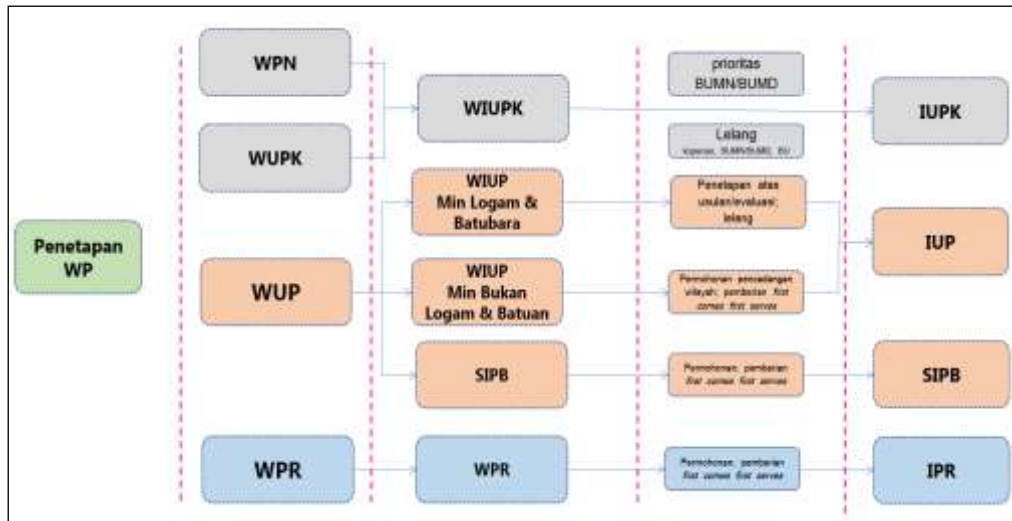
Penetapan WP

WPN

WUPK

WUP

WPR

WIUPK

WIUP Min Logam & Batubara

WIUP Min Bukan Logam & Batuan

SIPB

WPR

prioritas BUMN/BUMD

Lelang
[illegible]

Penetapan atas usulan/evaluasi; lelang

Permohonan pencadangan wilayah; pemberian first comes first serves

Permohonan, pemberian first comes first serves

Permohonan, pemberian first comes first serves

IUPK

IUP

SIPB

IPR